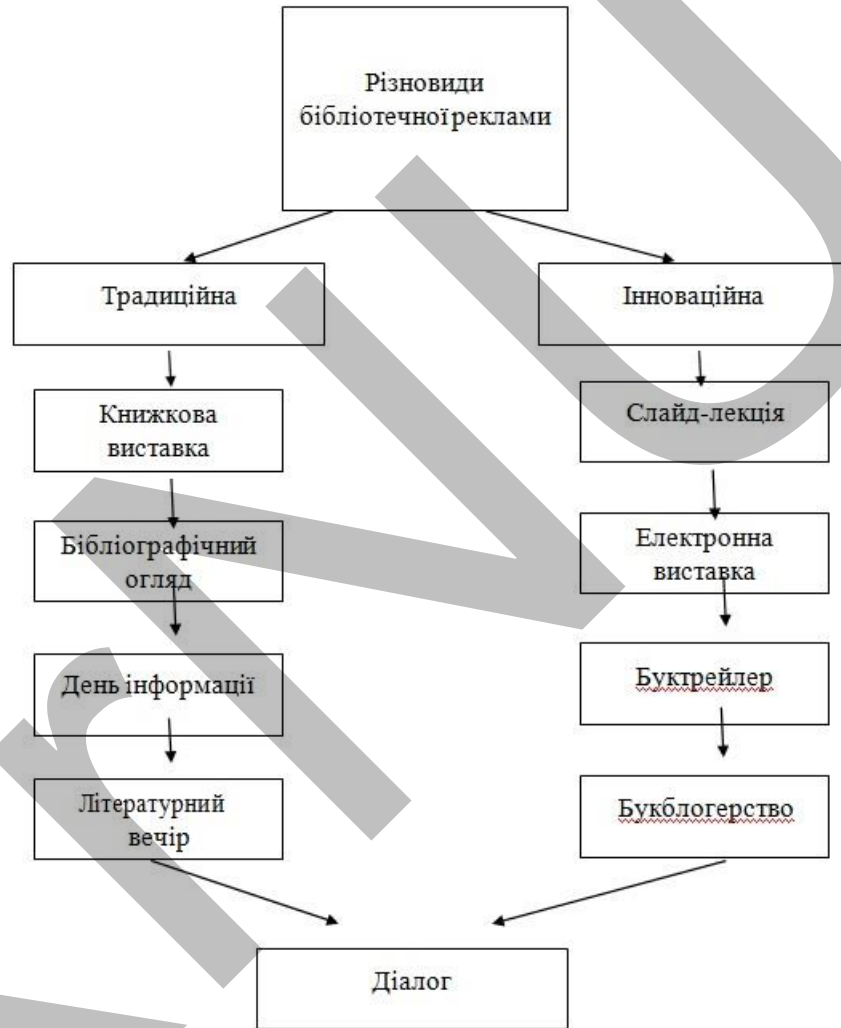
Різновиди бібліотечноїреклами

Традиційна

Інноваційна

Книжкова виставка

Слайд-лекція

Бібліографічний огляд

Електронна виставка

День інформації

Буктрейлер

Літературний вечір

Букблогерство

Діалог